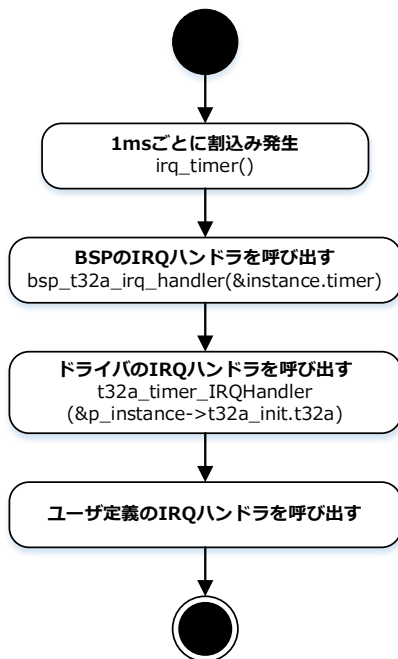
1msごとに割込み発生
irq_timer()

BSPのIRQハンドラを呼び出す
bsp_t32a_irq_handler(&instance.timer)

ドライバのIRQハンドラを呼び出す
t32a_timer_IRQHandler
(&p_instance->t32a_init.t32a)

ユーザ定義のIRQハンドラを呼び出す